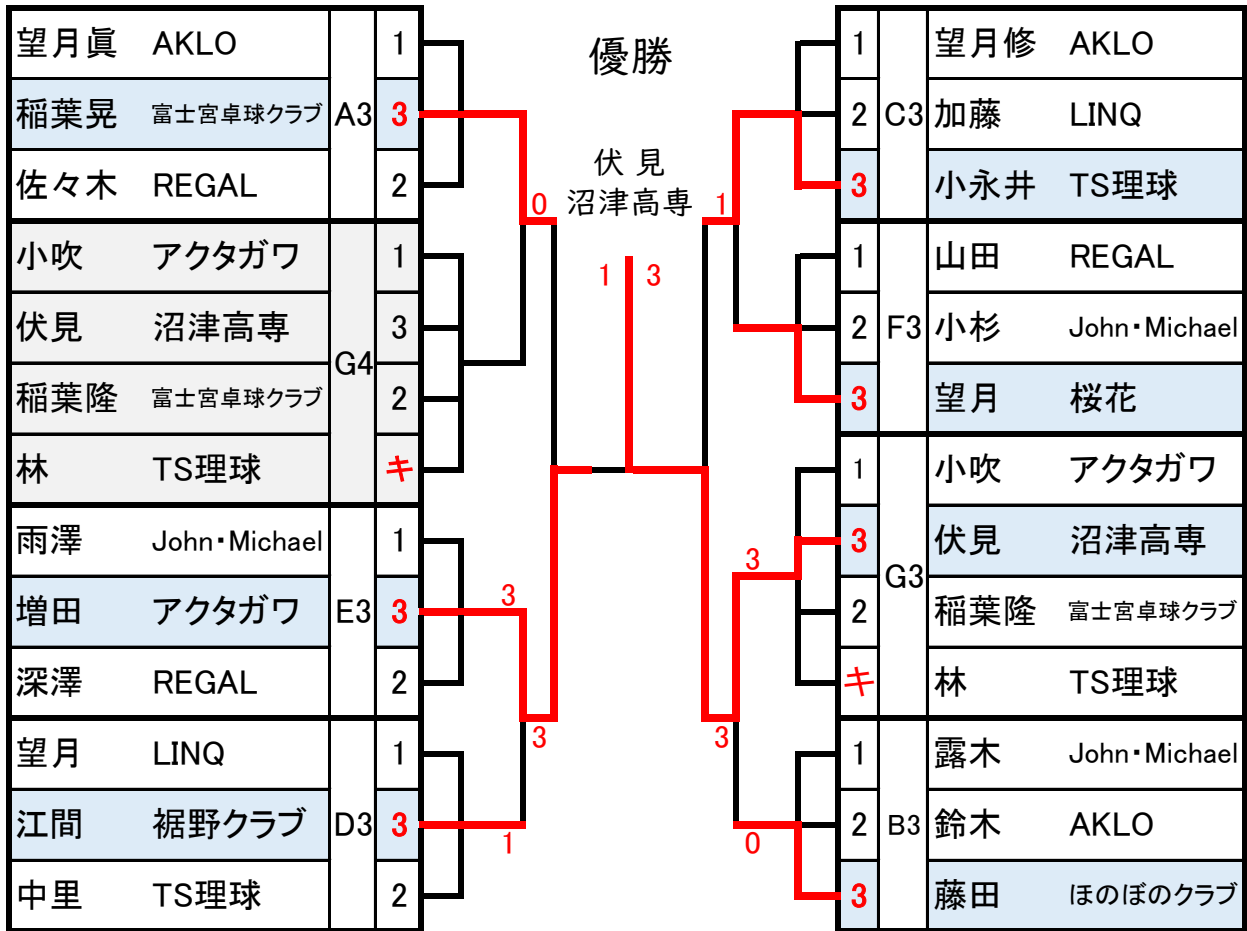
| 望月眞 | AKLO | A3 | 1 |
|---|---|---|---|
| 稲葉晃 | 富士宮卓球クラブ | | 3 |
| 佐々木 | REGAL | | 2 |
| 小吹 | アクタガワ | G4 | 1 |
| 伏見 | 沼津高専 | | 3 |
| 稲葉隆 | 富士宮卓球クラブ | | 2 |
| 林 | TS理球 | | キ |
| 雨澤 | John・Michael | E3 | 1 |
| 増田 | アクタガワ | | 3 |
| 深澤 | REGAL | | 2 |
| 望月 | LINQ | D3 | 1 |
| 江間 | 裾野クラブ | | 3 |
| 中里 | TS理球 | | 2 |

優勝

伏見
沼津高専

0
1 3
1
3
3
1
3
3
0

| 1 | C3 | 望月修 | AKLO |
|---|---|---|---|
| 2 | | 加藤 | LINQ |
| 3 | | 小永井 | TS理球 |
| 1 | F3 | 山田 | REGAL |
| 2 | | 小杉 | John・Michael |
| 3 | | 望月 | 桜花 |
| 1 | G3 | 小吹 | アクタガワ |
| 3 | | 伏見 | 沼津高専 |
| 2 | | 稲葉隆 | 富士宮卓球クラブ |
| キ | | 林 | TS理球 |
| 1 | B3 | 露木 | John・Michael |
| 2 | | 鈴木 | AKLO |
| 3 | | 藤田 | ほのぼのクラブ |